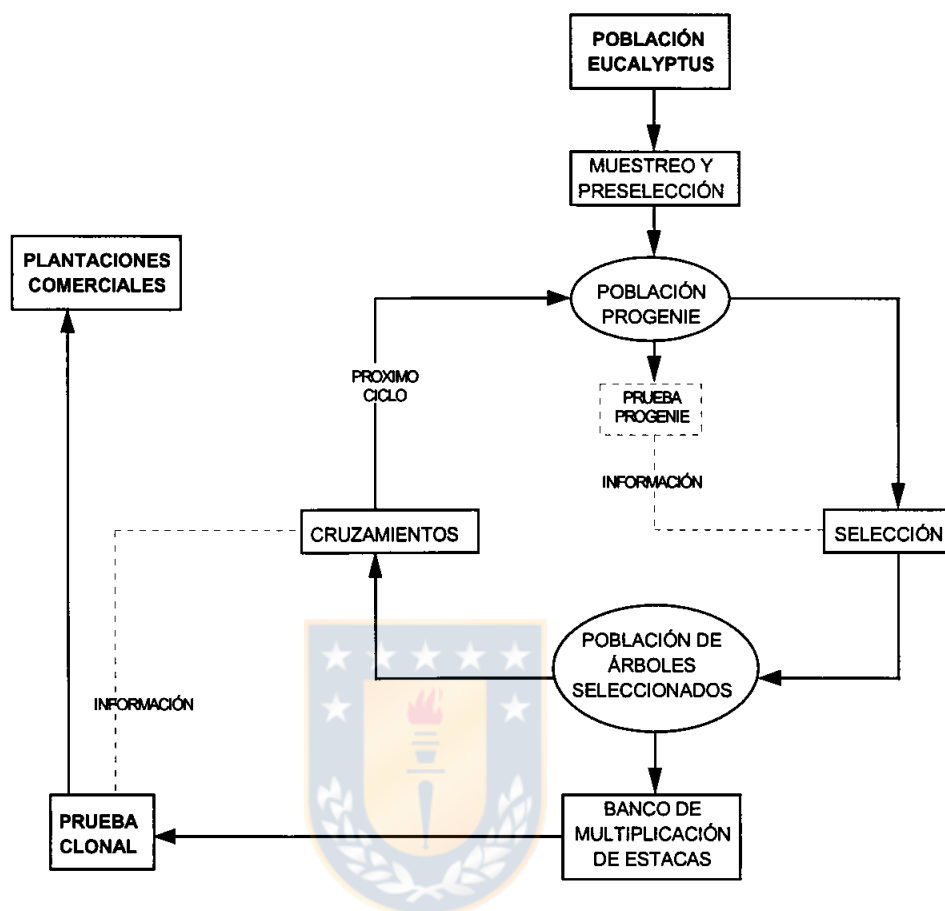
POBLACIÓN EUCALYPTUS

MUESTREO Y PRESELECCIÓN

PLANTACIONES COMERCIALES

POBLACIÓN PROGENIE

PROXIMO CICLO

PRUEBA PROGENIE

INFORMACIÓN

CRUZAMIENTOS

SELECCIÓN

POBLACIÓN DE ÁRBOLES SELECCIONADOS

INFORMACIÓN

PRUEBA CLONAL

BANCO DE MULTIPLICACIÓN DE ESTACAS